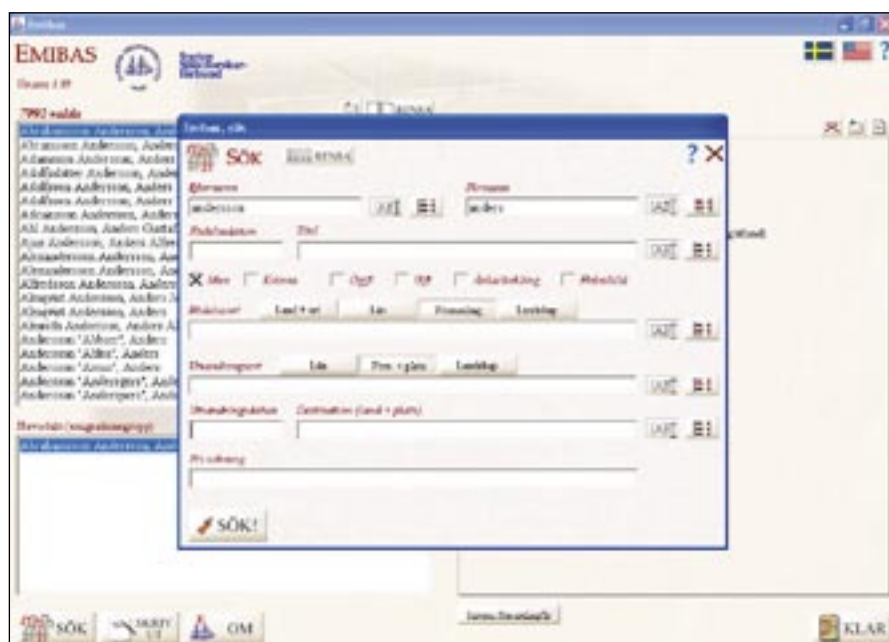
Emibas

EMIBAS

Version 1.0

7992 valda

Abrahamsson Andersson, Anders
Abramson Andersson, Anders
Adamsson Andersson, Anders
Adolfsson Andersson, Anders
Adolfsson Andersson, Anders
Adolfsson Andersson, Anders
Adrianson Andersson, Anders
Ahl Andersson, Anders Gustaf
Ajax Andersson, Anders Alfred
Alexandersson Andersson, Anders
Alexandersson Andersson, Anders
Alfredsson Andersson, Anders
Almqvist Andersson, Anders
Almqvist Andersson, Anders
Almroth Andersson, Anders
Andersson 'Alfred', Anders
Andersson 'Alfred', Anders
Andersson 'Anna', Anders
Andersson 'Andersgren', Anders
Andersson 'Andersgren', Anders

Hushåll (migrationsgrupp)

Abrahamsson Andersson, Anders

Emibas, sök

SÖK

?

Efternamn
andersson

Förnamn
anders

Födelsedatum
Titel

X Man
Kvinna
Ogift
Gift
Änka/änkling
Frånskild

Hemort
Land + ort
Län
Församling
Landskap

Utvandringsort
Län
Förs. + plats
Landskap

Utvandringsdatum
Destination (land + plats)

Personnamn

SÖK!

SÖK

OM

KLAR